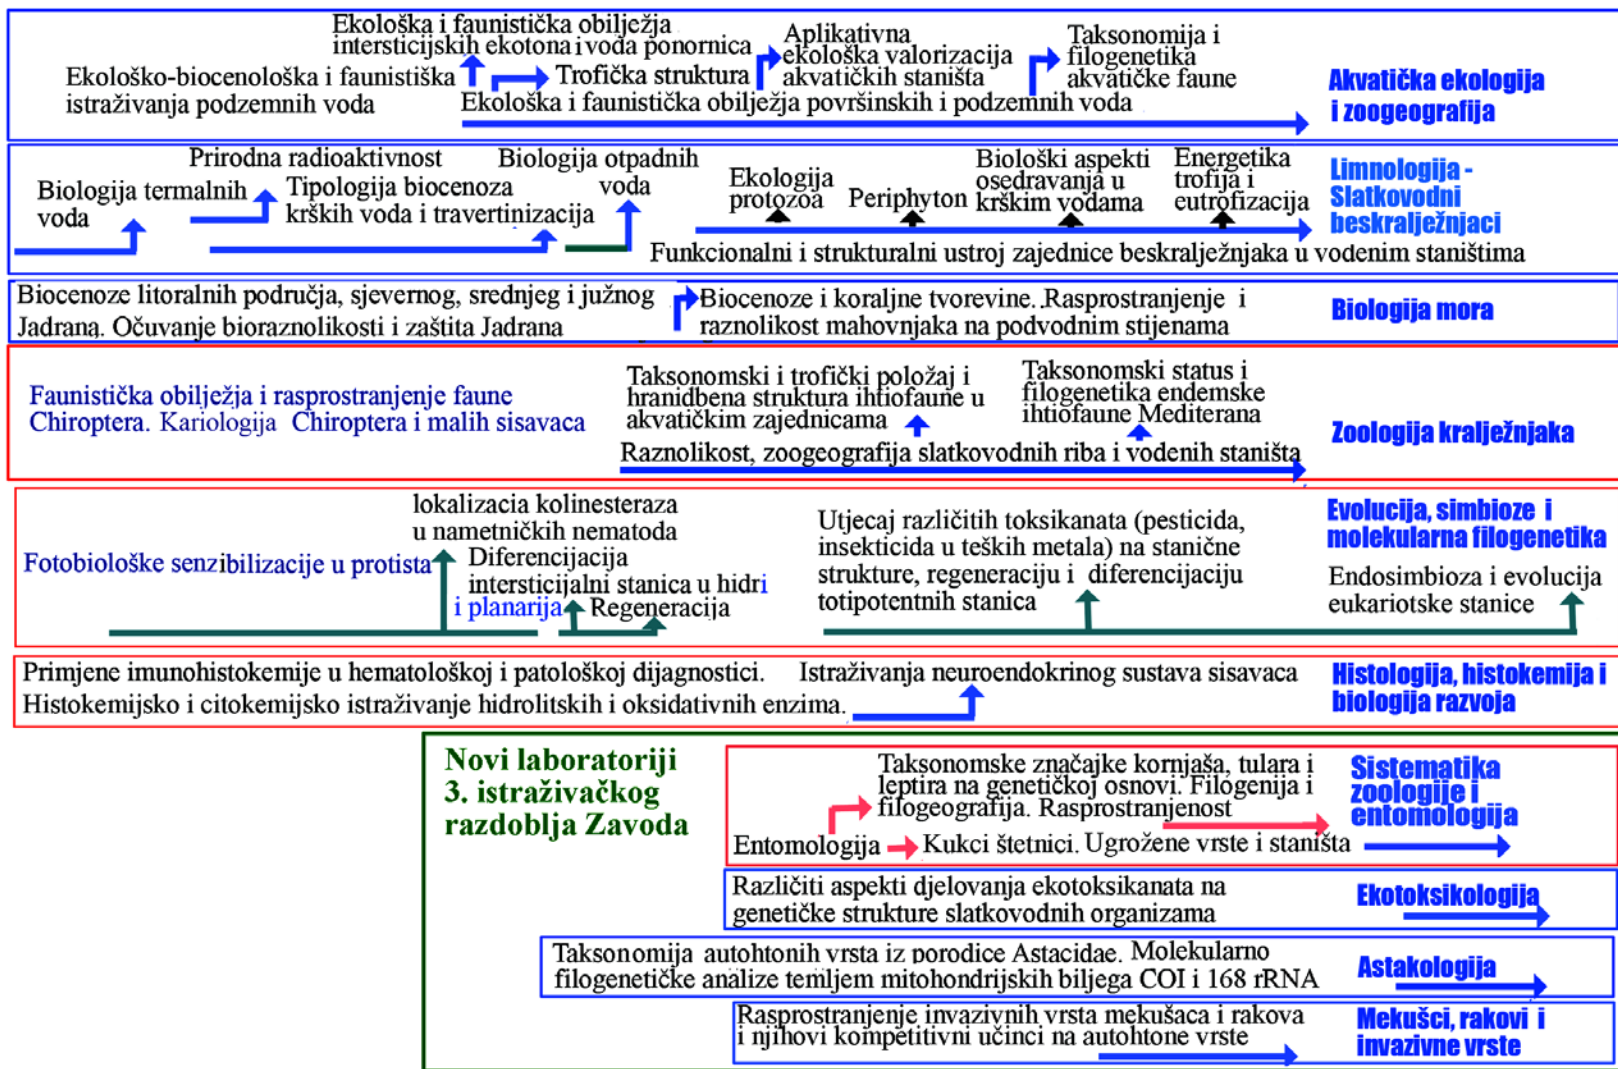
Ekološka i faunistička obilježja intersticijskih ekotona i voda ponornica

Ekološko-biocenološka i faunistiška istraživanja podzemnih voda

Trofička struktura

Aplikativna ekološka valorizacija akvatičkih staništa

Taksonomija i filogenetika akvatičke faune

Ekološka i faunistička obilježja površinskih i podzemnih voda

Akvatička ekologija i zoogeografija

Prirodna radioaktivnost

Biologija otpadnih voda

Biologija termalnih voda

Tipologija biocenoza krških voda i travertinizacija

Ekologija protozoa

Periphyton

Biološki aspekti osedravanja u krškim vodama

Energetika trofija i eutrofizacija

Limnologija - Slatkovodni beskralježnjaci

Funkcionalni i strukturalni ustroj zajednice beskralježnjaka u vodenim staništima

Biocenoze litoralnih područja, sjevernog, srednjeg i južnog Jadrana. Očuvanje bioraznolikosti i zaštita Jadrana

Biocenoze i koraljne tvorevine. Rasprostranjenje i raznolikost mahovnjaka na podvodnim stijenama

Biologija mora

Faunistička obilježja i rasprostranjenje faune Chiroptera. Kariologija Chiroptera i malih sisavaca

Taksonomski i trofički položaj i hranidbena struktura ihtiofaune u akvatičkim zajednicama

Taksonomski status i filogenetika endemske ihtiofaune Mediterana

Raznolikost, zoogeografija slatkovodnih riba i vodenih staništa

Zoologija kralježnjaka

Fotobiološke senzibilizacije u protista

lokalizacia kolinesteraza u nametničkih nematoda

Diferencijacija intersticijalni stanica u hidri i planarija

Regeneracija

Utjecaj različitih toksikanata (pesticida, insekticida u teških metala) na stanične strukture, regeneraciju i diferencijaciju totipotentnih stanica

Evolucija, simbioze i molekularna filogenetika

Endosimbioza i evolucija eukariotske stanice

Primjene imunohistokemije u hematološkoj i patološkoj dijagnostici. Istraživanja neuroendokrinog sustava sisavaca

Histokemijsko i citokemijsko istraživanje hidrolitskih i oksidativnih enzima.

Histologija, histokemija i biologija razvoja

Novi laboratoriji 3. istraživačkog razdoblja Zavoda

Taksonomske značajke kornjaša, tulara i leptira na genetičkoj osnovi. Filogenija i filogeografija. Rasprostranjenost

Entomologija

Kukci štetnici. Ugrožene vrste i staništa

Sistematika zoologije i entomologija

Različiti aspekti djelovanja ekotoksikanata na genetičke strukture slatkovodnih organizama

Ekotoksikologija

Taksonomija autohtonih vrsta iz porodice Astacidae. Molekularno filogenetičke analize temljem mitohondrijskih biljega COI i 16S rRNA

Astakologija

Rasprostranjenje invazivnih vrsta mekušaca i rakova i njihovi kompetitivni učinci na autohtone vrste

Mekušci, rakovi i invazivne vrste